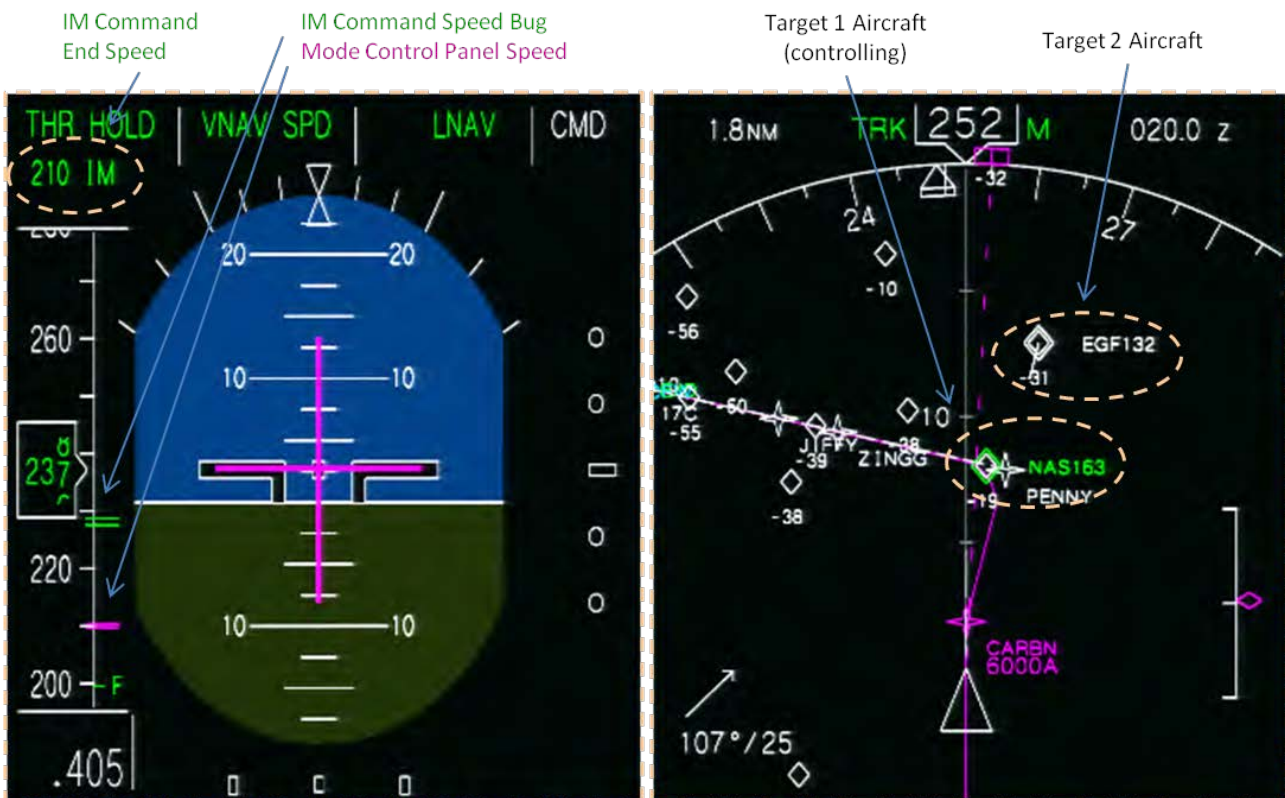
IM Command End Speed

IM Command Speed Bug
Mode Control Panel Speed

Target 1 Aircraft (controlling)

Target 2 Aircraft

THR HOLD | VNAV SPD | LNAV | CMD

210 IM

260

237

220

200 F

.405

20 20

10 10

10 10

1.8NM

TRK 252 M

020.0 z

-32

24

27

-10

-56

EGF132

-31

-60

17C

-55

10

-38

JIFFY

-39

ZINGG

NAS163

PENNY

-19

-38

CARBN
6000A

107°/25